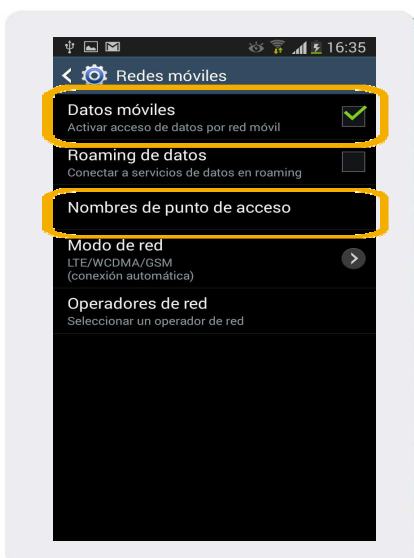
16:35

Redes móviles

Datos móviles
Activar acceso de datos por red móvil

Roaming de datos
Conectar a servicios de datos en roaming

Nombres de punto de acceso

Modo de red
LTE/WCDMA/GSM
(conexión automática)

Operadores de red
Seleccionar un operador de red